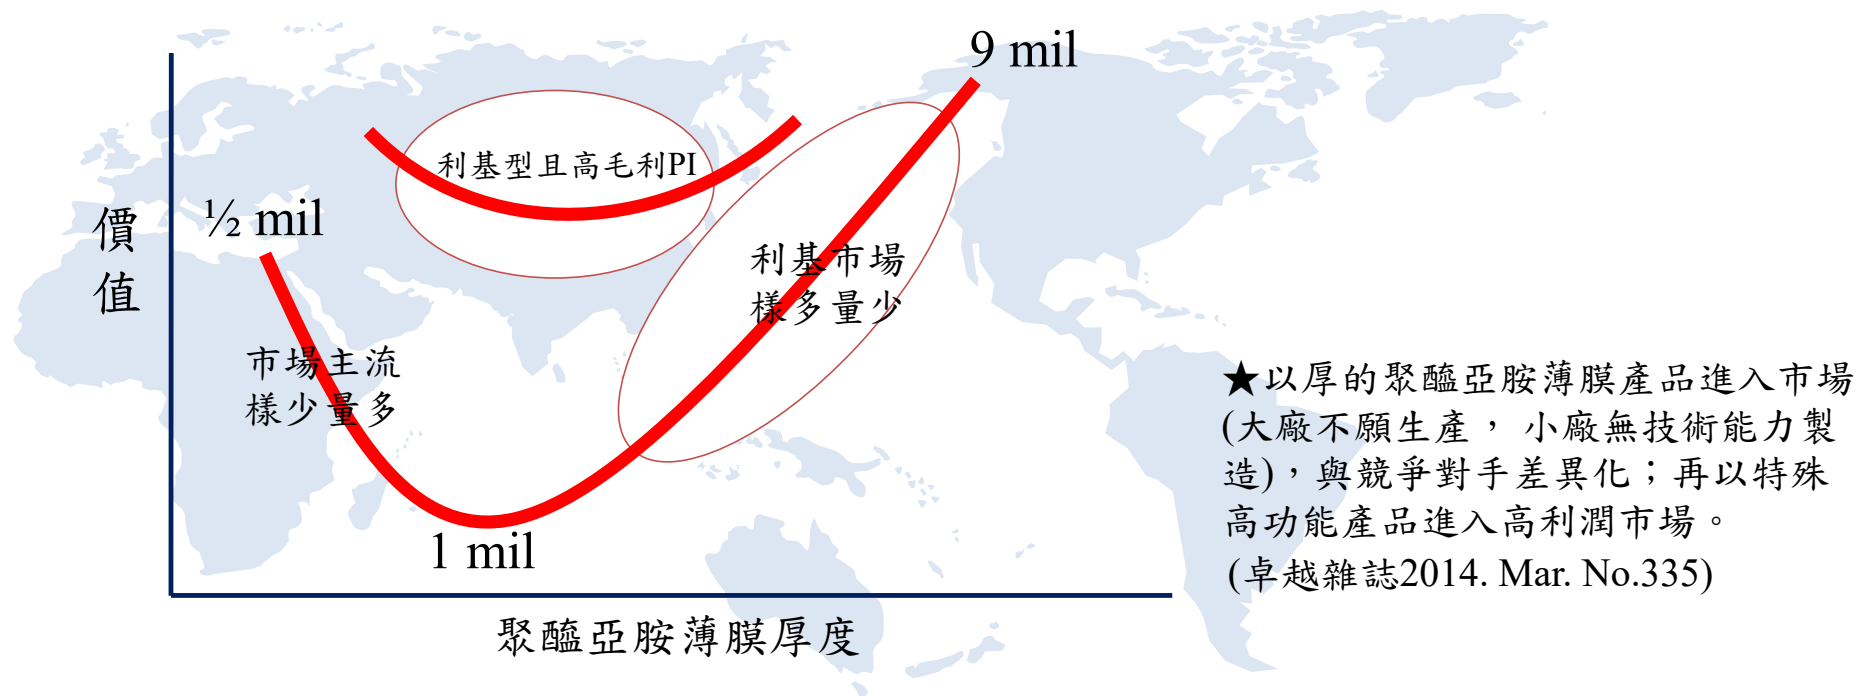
9 mil

利基型且高毛利PI

½ mil

價值

利基市場
樣多量少

市場主流
樣少量多

1 mil

聚醯亞胺薄膜厚度

★以厚的聚醯亞胺薄膜產品進入市場(大廠不願生產， 小廠無技術能力製造)，與競爭對手差異化；再以特殊高功能產品進入高利潤市場。
(卓越雜誌2014. Mar. No.335)